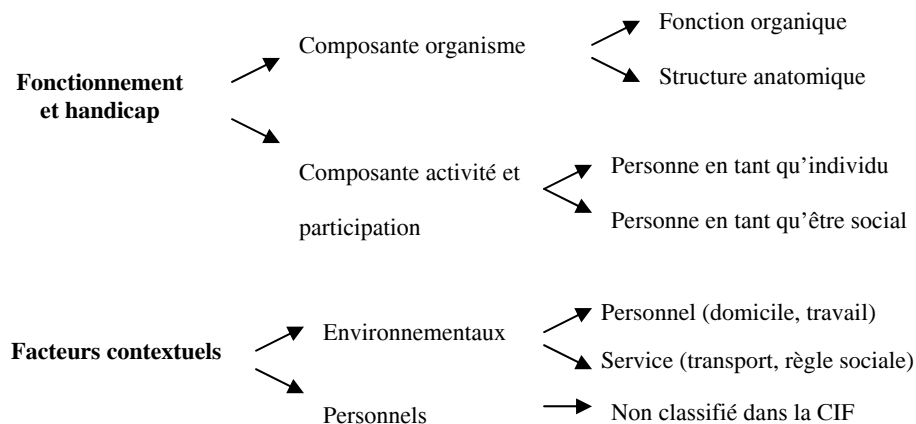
Fonctionnement et handicap

Composante organisme

Fonction organique

Structure anatomique

Composante activité et participation

Personne en tant qu'individu

Personne en tant qu'être social

Facteurs contextuels

Environnementaux

Personnel (domicile, travail)

Service (transport, règle sociale)

Personnels

Non classifié dans la CIF